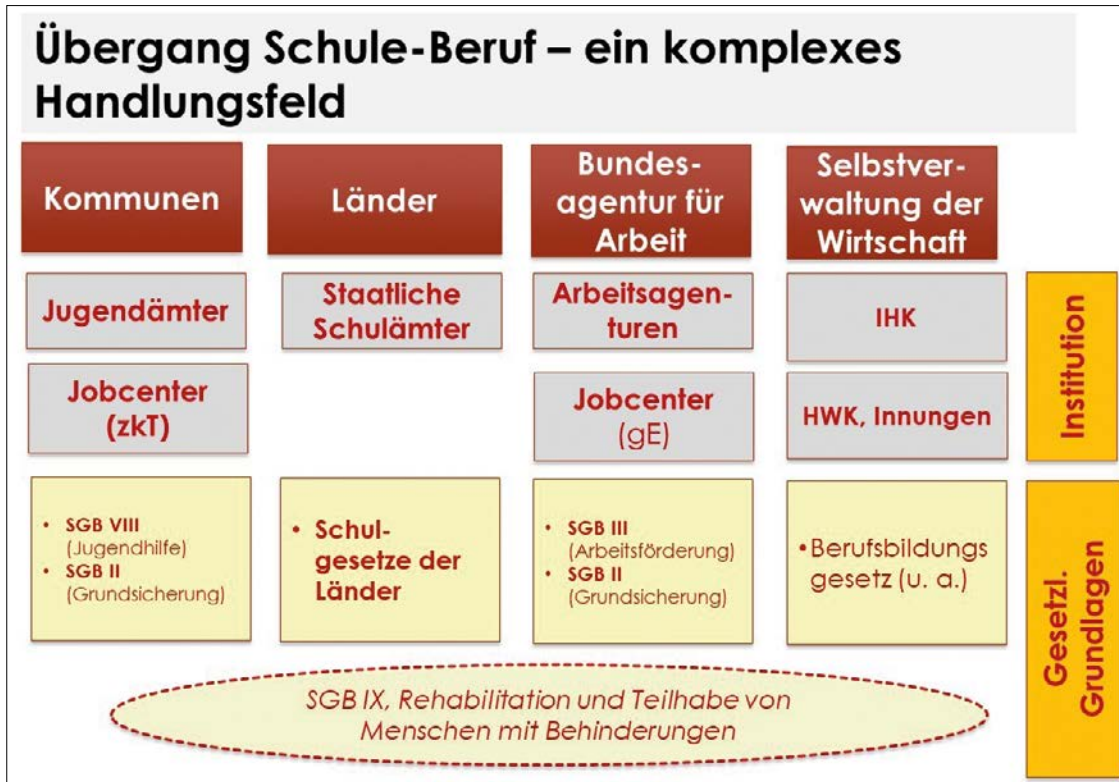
Übergang Schule-Beruf – ein komplexes Handlungsfeld

Kommunen

Länder

Bundesagentur für Arbeit

Selbstverwaltung der Wirtschaft

Jugendämter

Staatliche Schulämter

Arbeitsagenturen

IHK

Institution

Jobcenter (zkT)

Jobcenter (gE)

HWK, Innungen

• SGB VIII (Jugendhilfe)
• SGB II (Grundsicherung)

• Schulgesetze der Länder

• SGB III (Arbeitsförderung)
• SGB II (Grundsicherung)

•Berufsbildungs gesetz (u. a.)

Gesetzl. Grundlagen

SGB IX, Rehabilitation und Teilhabe von Menschen mit Behinderungen